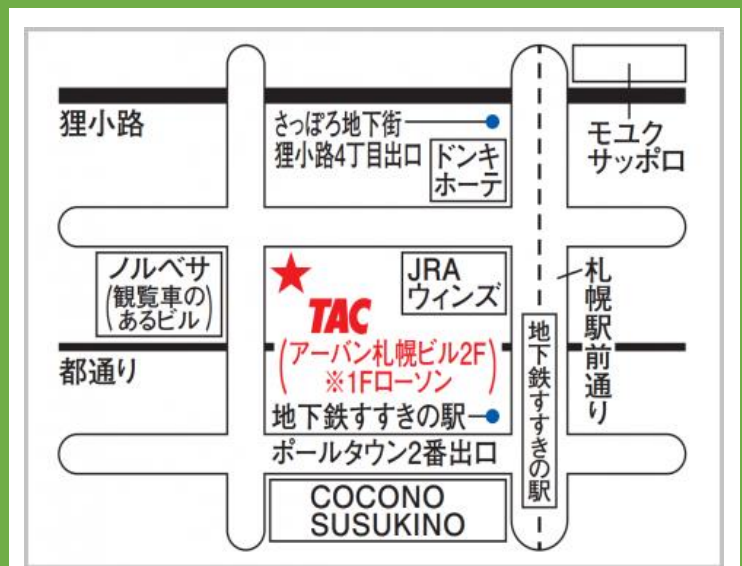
狸小路

さっぽろ地下街
狸小路4丁目出口

ドンキ
ホーテ

モユク
サッポロ

ノルベサ
(観覧車の
あるビル)

JRA
ウィンズ

札幌駅前通り

TAC
(アーバン札幌ビル2F)
※1Fローソン

都通り

地下鉄すすきの駅

地下鉄すすきの駅

ポールタウン2番出口

COCONO
SUSUKINO